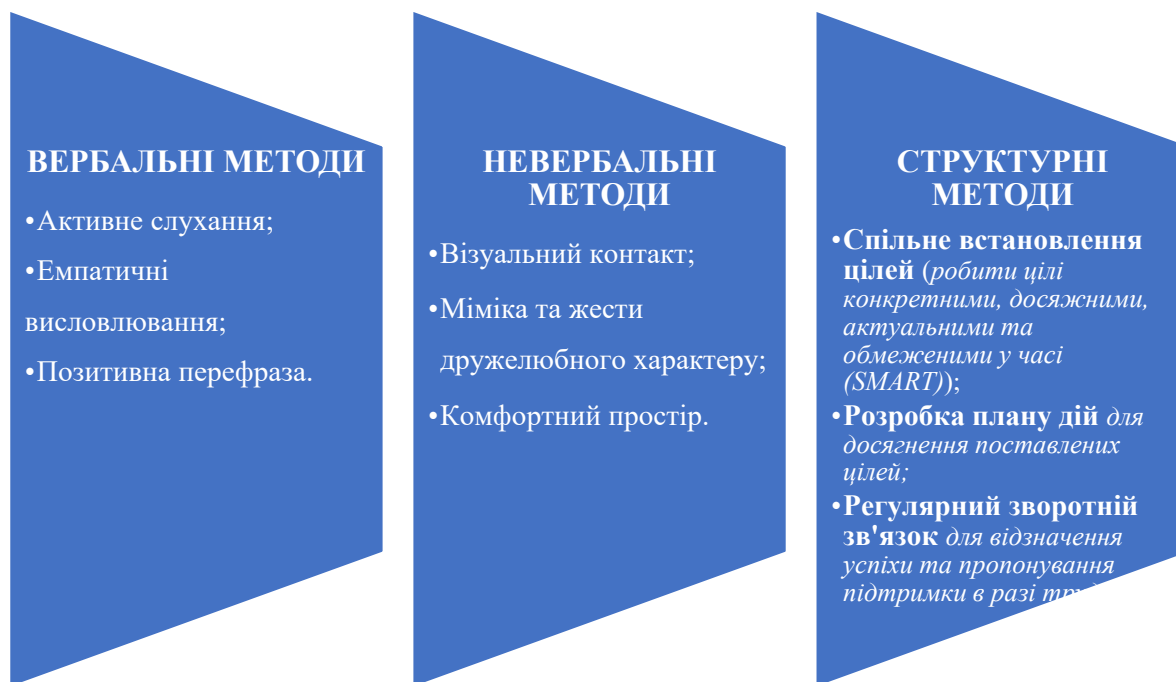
ВЕРБАЛЬНІ МЕТОДИ

•Активне слухання;

•Емпатичні висловлювання;

•Позитивна перефраза.

НЕВЕРБАЛЬНІ МЕТОДИ

•Візуальний контакт;

•Міміка та жести дружелюбного характеру;

•Комфортний простір.

СТРУКТУРНІ МЕТОДИ

•Спільне встановлення цілей (робити цілі конкретними, досяжними, актуальними та обмеженими у часі (SMART));

•Розробка плану дій для досягнення поставлених цілей;

•Регулярний зворотній зв'язок для відзначення успіхи та пропонування підтримки в разі тр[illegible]